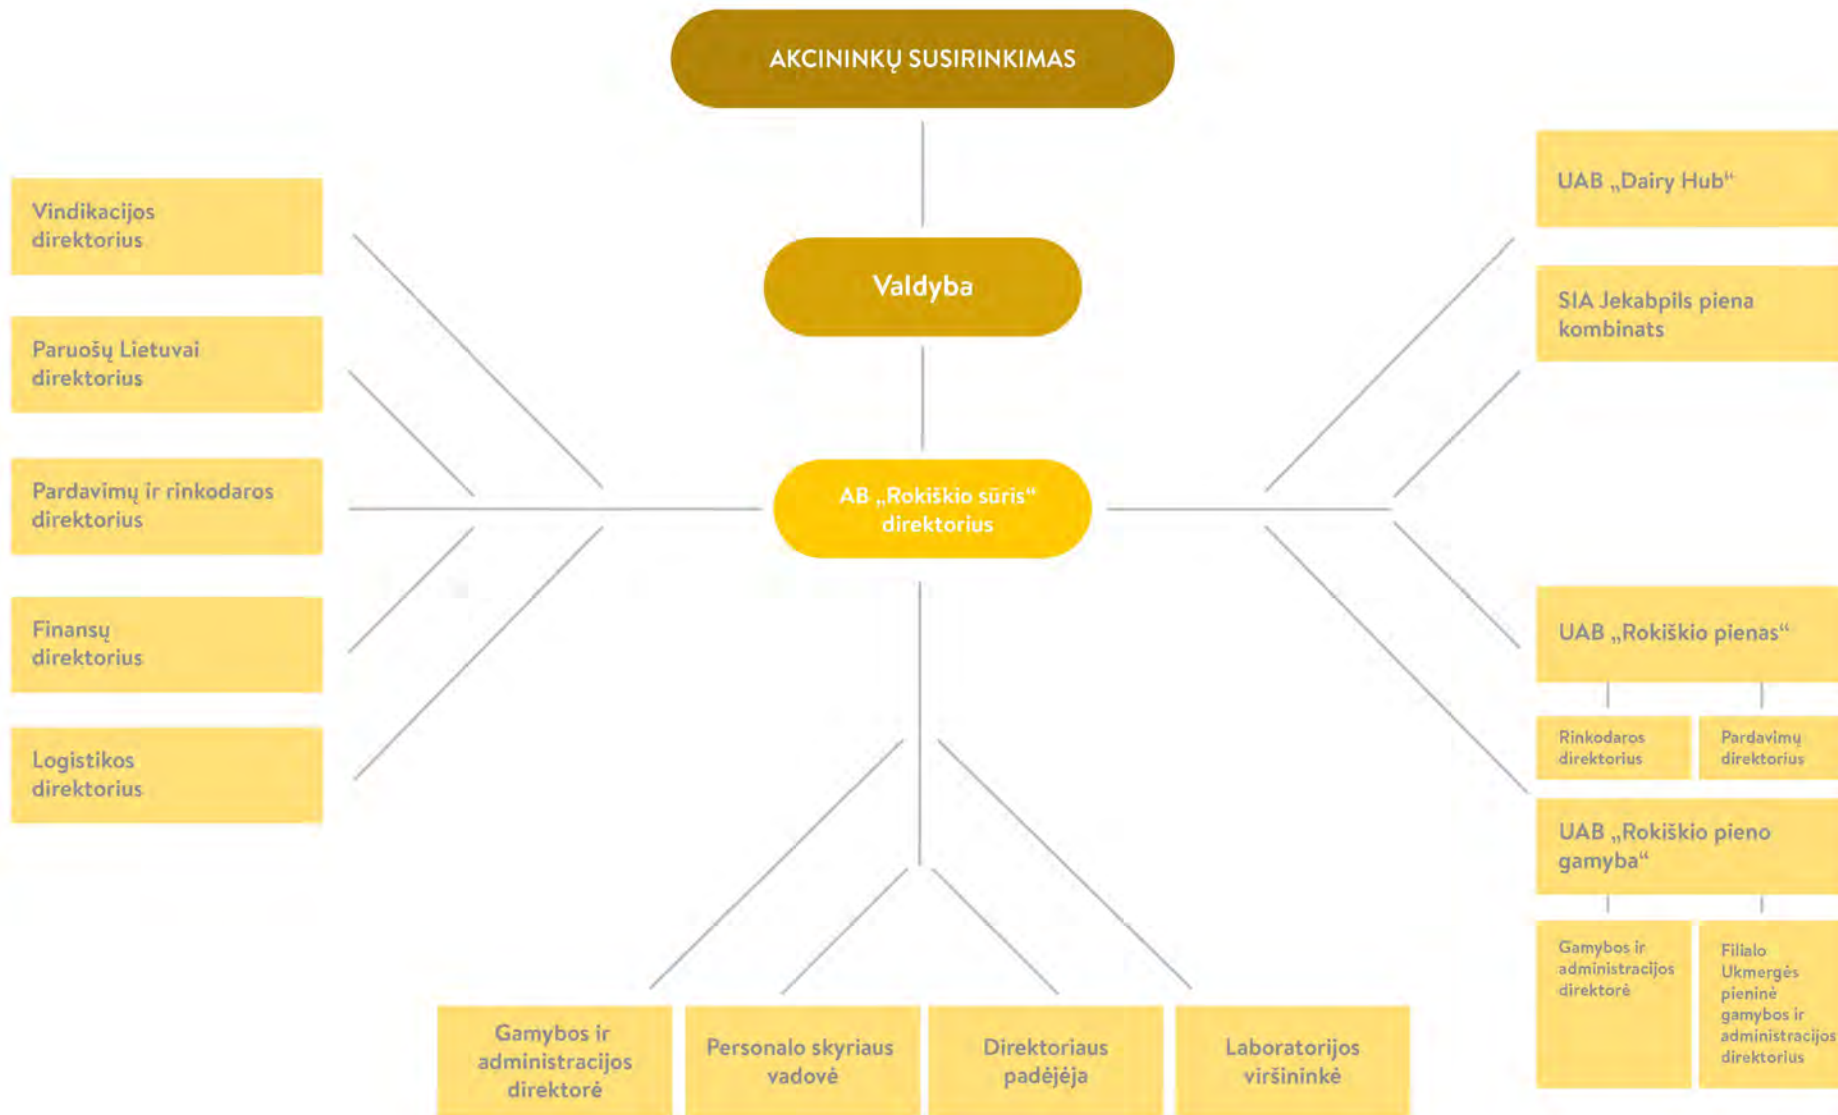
AKCININKŲ SUSIRINKIMAS

Valdyba

AB „Rokiškio sūris“ direktorius

Vindikacijos direktorius

Paruošų Lietuvai direktorius

Pardavimų ir rinkodaros direktorius

Finansų direktorius

Logistikos direktorius

UAB „Dairy Hub“

SIA Jekabpils piena kombinats

UAB „Rokiškio pienas“

Rinkodaros direktorius

Pardavimų direktorius

UAB „Rokiškio pieno gamyba“

Gamybos ir administracijos direktorė

Filialo Ukmergės pieninė gamybos ir administracijos direktorius

Gamybos ir administracijos direktorė

Personalo skyriaus vadovė

Direktoriaus padėjėja

Laboratorijos viršininkė